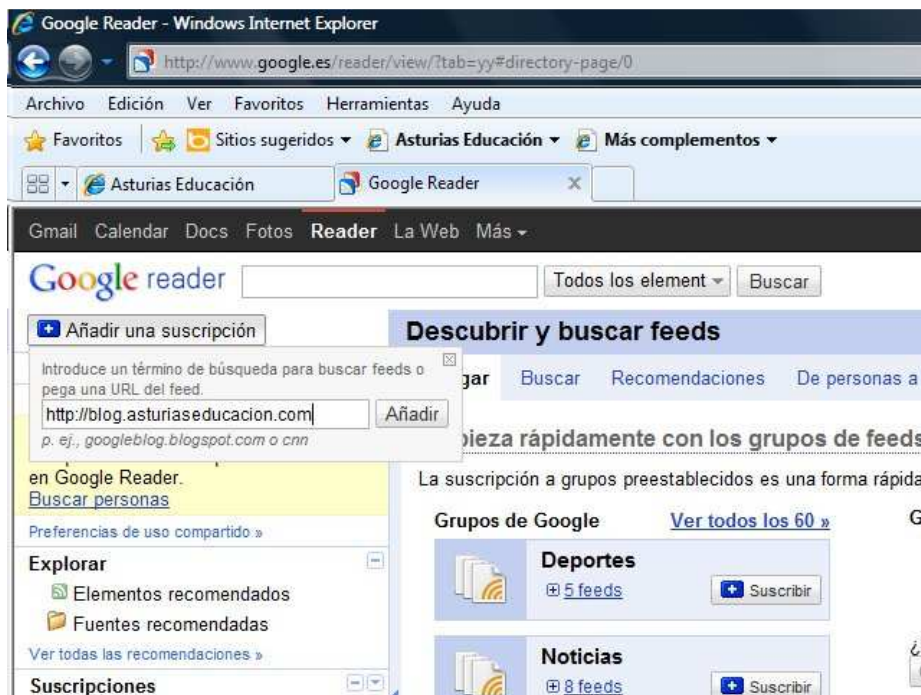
Google Reader - Windows Internet Explorer

http://www.google.es/reader/view/?tab=yy#directory-page/0

Archivo Edición Ver Favoritos Herramientas Ayuda

Favoritos Sitios sugeridos ▾ Asturias Educación ▾ Más complementos ▾

Asturias Educación Google Reader

Gmail Calendar Docs Fotos Reader La Web Más ▾

Google reader Todos los element ▾ Buscar

Añadir una suscripción

Introduce un término de búsqueda para buscar feeds o pega una URL del feed.

http://blog.asturiaseducacion.com Añadir

p. ej., googleblog.blogspot.com o cnn

en Google Reader.
Buscar personas

Preferencias de uso compartido »

Explorar
Elementos recomendados
Fuentes recomendadas
Ver todas las recomendaciones »

Suscripciones

Descubrir y buscar feeds

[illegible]gar Buscar Recomendaciones De personas a

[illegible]pieza rápidamente con los grupos de feeds

La suscripción a grupos preestablecidos es una forma rápida

Grupos de Google Ver todos los 60 »

Deportes
5 feeds Suscribir

Noticias
8 feeds Suscribir